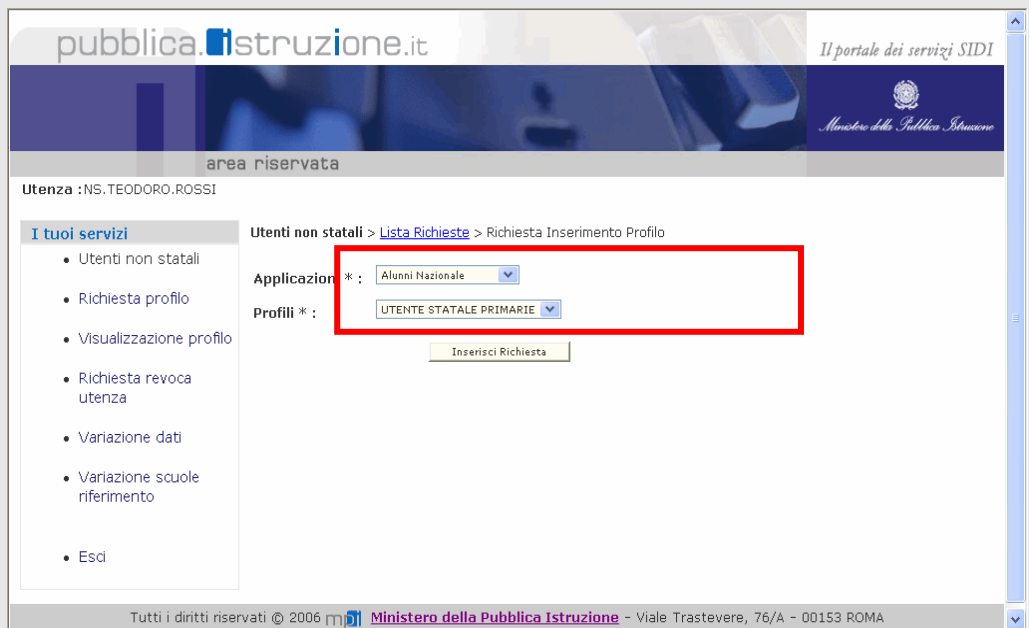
pubblica.istruzione.it

Il portale dei servizi SIDI

Ministero della Pubblica Istruzione

area riservata

Utenza :NS.TEODORO.ROSSI

I tuoi servizi

- Utenti non statali
- Richiesta profilo
- Visualizzazione profilo
- Richiesta revoca utenza
- Variazione dati
- Variazione scuole riferimento
- Esci

Utenti non statali > Lista Richieste > Richiesta Inserimento Profilo

Applicazion * : Alunni Nazionale

Profili * : UTENTE STATALE PRIMARIE

Inserisci Richiesta

Tutti i diritti riservati © 2006 mpi Ministero della Pubblica Istruzione - Viale Trastevere, 76/A - 00153 ROMA